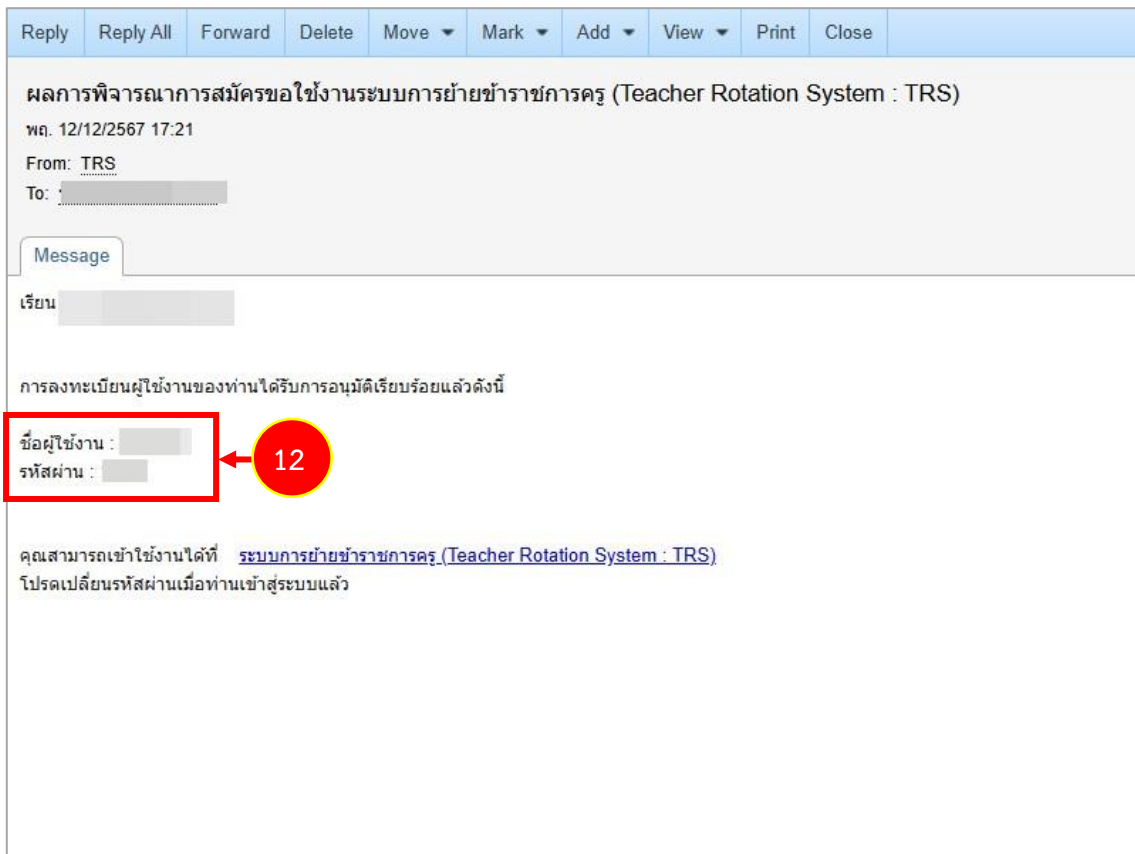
Reply | Reply All | Forward | Delete | Move ▾ | Mark ▾ | Add ▾ | View ▾ | Print | Close

ผลการพิจารณาการสมัครขอใช้งานระบบการย้ายข้าราชการครู (Teacher Rotation System : TRS)
พฤ. 12/12/2567 17:21
From: TRS
To: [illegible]

Message

เรียน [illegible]

การลงทะเบียนผู้ใช้งานของท่านได้รับการอนุมัติเรียบร้อยแล้วดังนี้

ชื่อผู้ใช้งาน : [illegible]
รหัสผ่าน : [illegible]

12

คุณสามารถเข้าใช้งานได้ที่ ระบบการย้ายข้าราชการครู (Teacher Rotation System : TRS)
โปรดเปลี่ยนรหัสผ่านเมื่อท่านเข้าสู่ระบบแล้ว